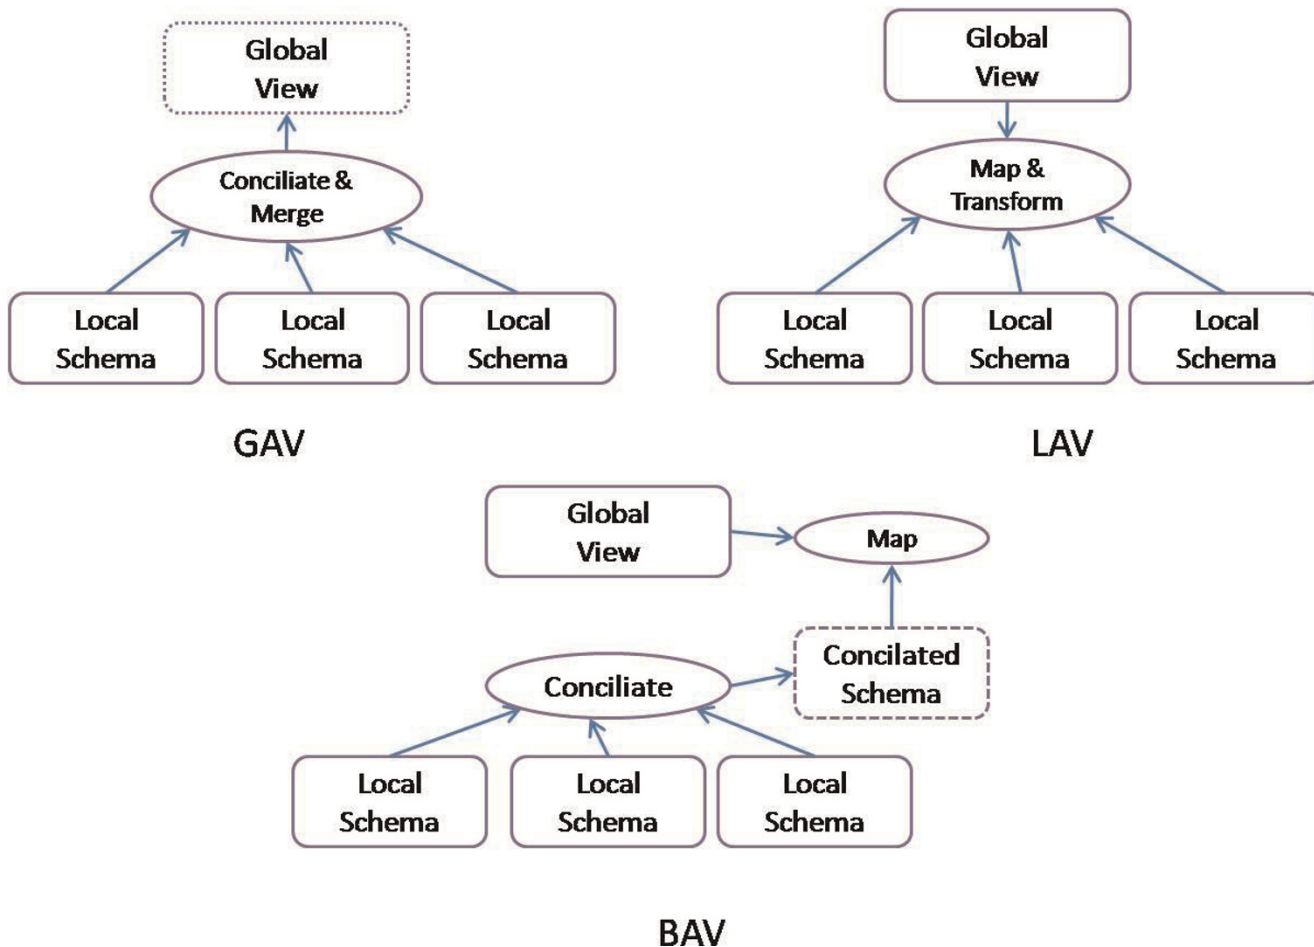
Global View

Conciliate & Merge

Local Schema

Local Schema

Local Schema

GAV

Global View

Map & Transform

Local Schema

Local Schema

Local Schema

LAV

Global View

Map

Concilated Schema

Conciliate

Local Schema

Local Schema

Local Schema

BAV